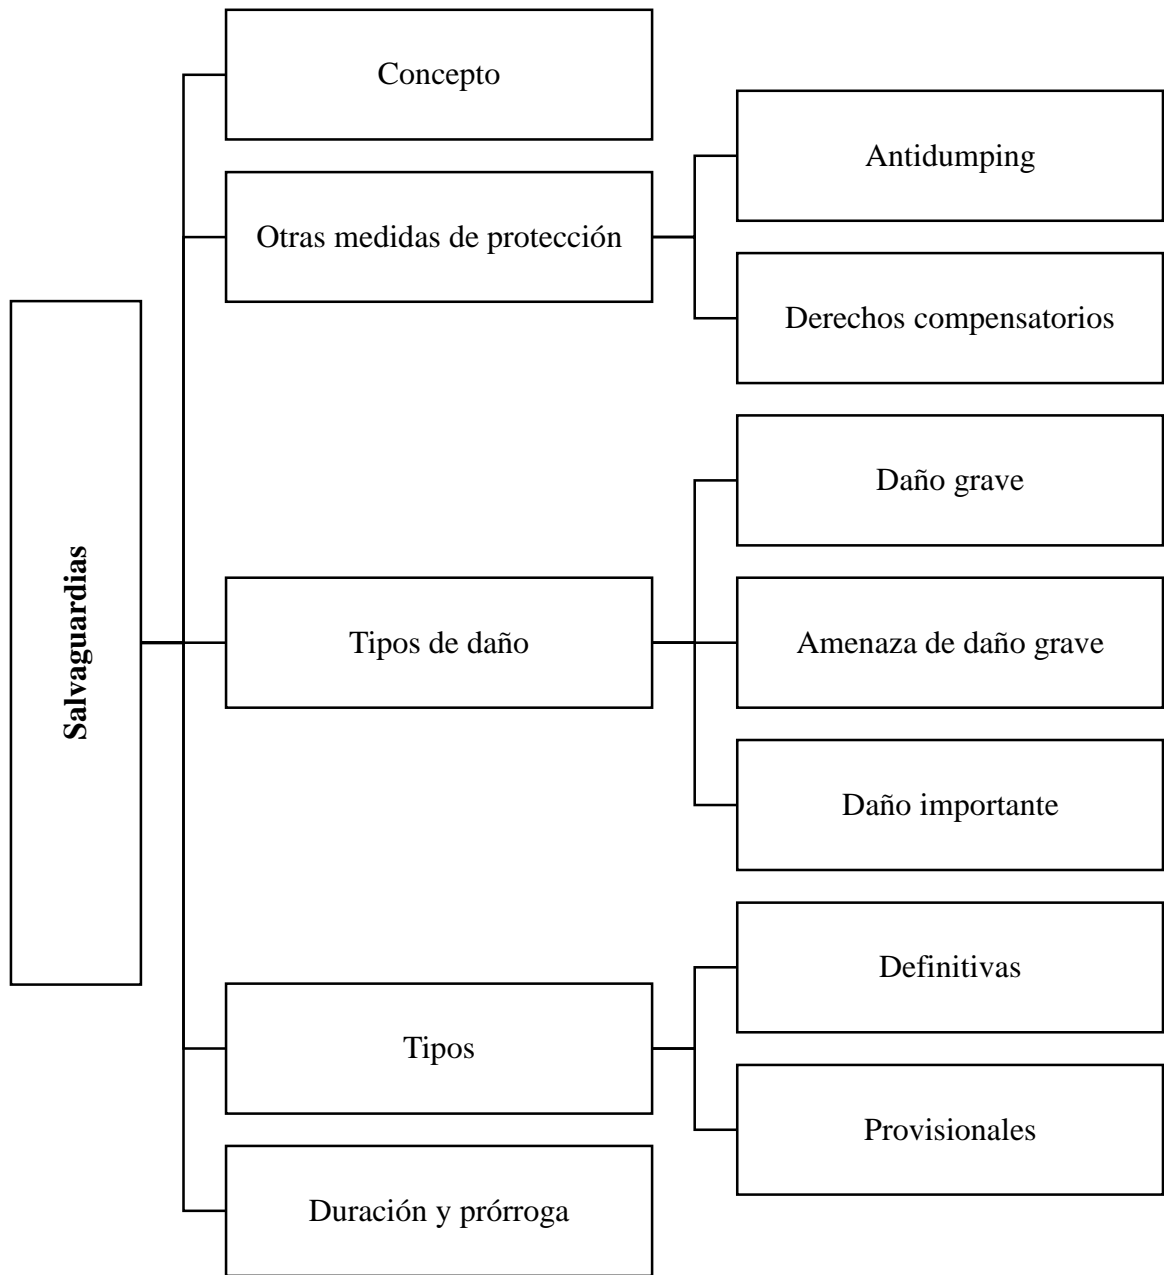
Salvaguardias

Concepto

Otras medidas de protección

Antidumping

Derechos compensatorios

Tipos de daño

Daño grave

Amenaza de daño grave

Daño importante

Tipos

Definitivas

Provisionales

Duración y prórroga